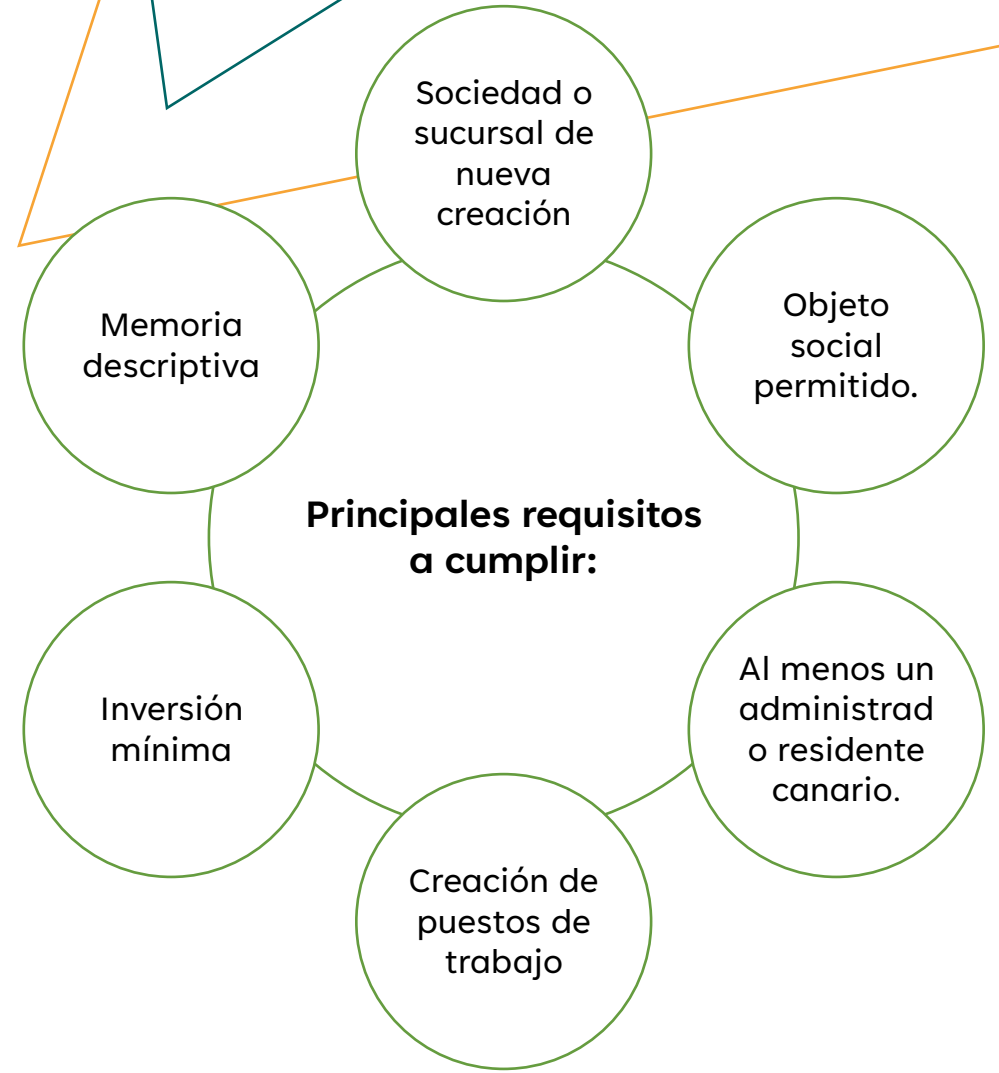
Principales requisitos a cumplir:

Sociedad o sucursal de nueva creación

Objeto social permitido.

Al menos un administrad o residente canario.

Creación de puestos de trabajo

Inversión mínima

Memoria descriptiva